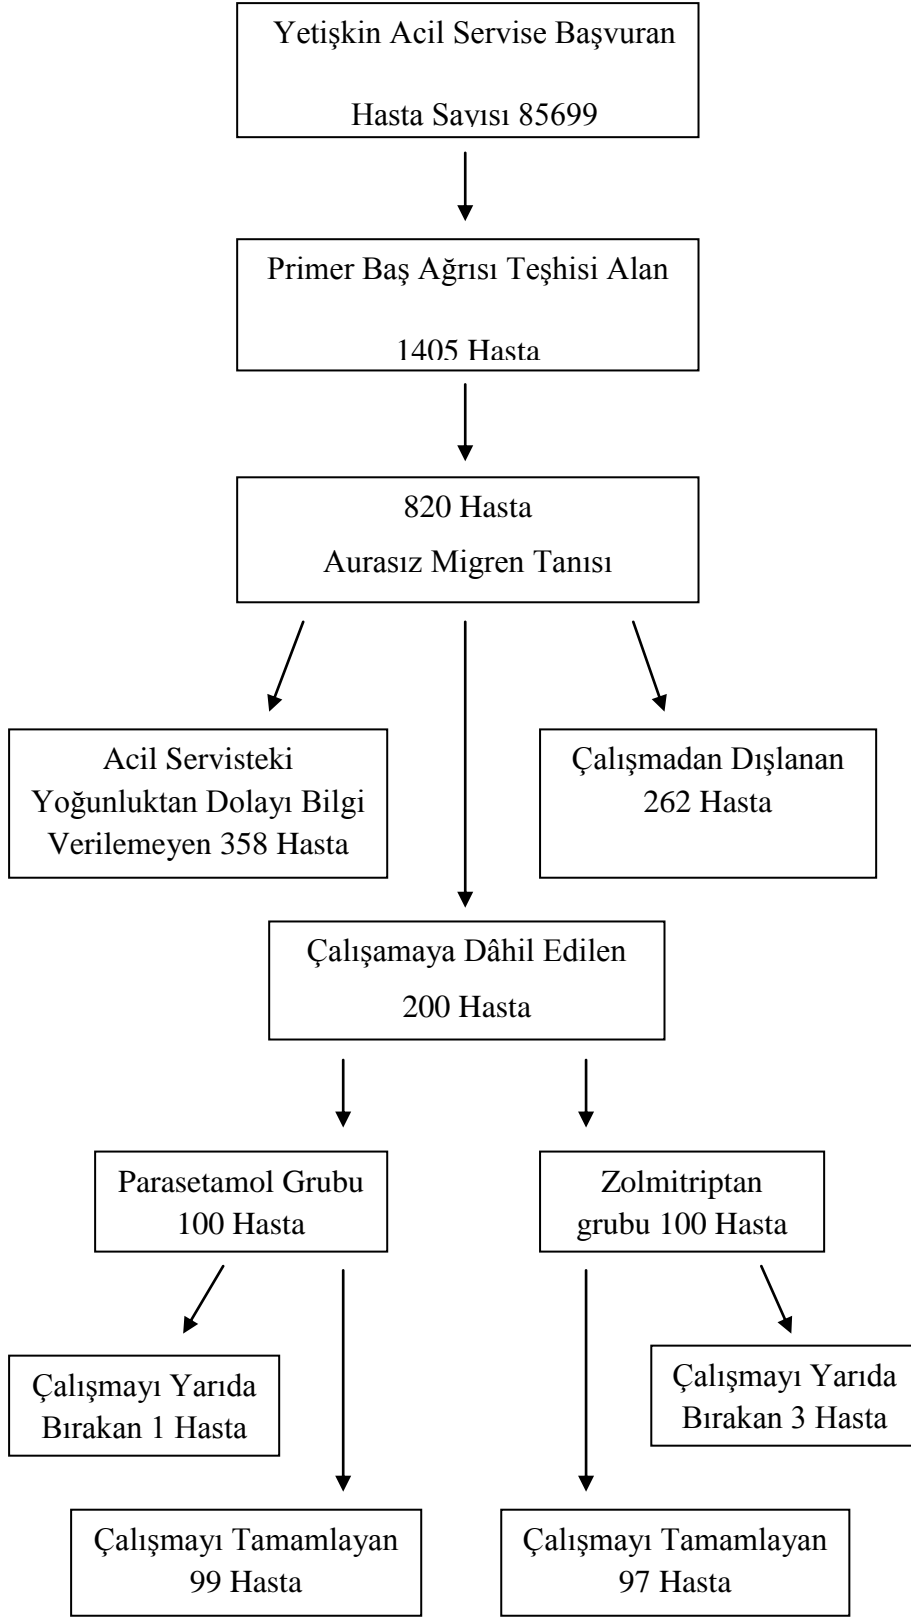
Yetişkin Acil Servise Başvuran

Hasta Sayısı 85699

Primer Baş Ağrısı Teşhisi Alan

1405 Hasta

820 Hasta
Aurasız Migren Tanısı

Acil Servisteki Yoğunluktan Dolayı Bilgi Verilemeyen 358 Hasta

Çalışmadan Dışlanan 262 Hasta

Çalışamaya Dâhil Edilen
200 Hasta

Parasetamol Grubu 100 Hasta

Zolmitriptan grubu 100 Hasta

Çalışmayı Yarıda Bırakan 1 Hasta

Çalışmayı Yarıda Bırakan 3 Hasta

Çalışmayı Tamamlayan 99 Hasta

Çalışmayı Tamamlayan 97 Hasta